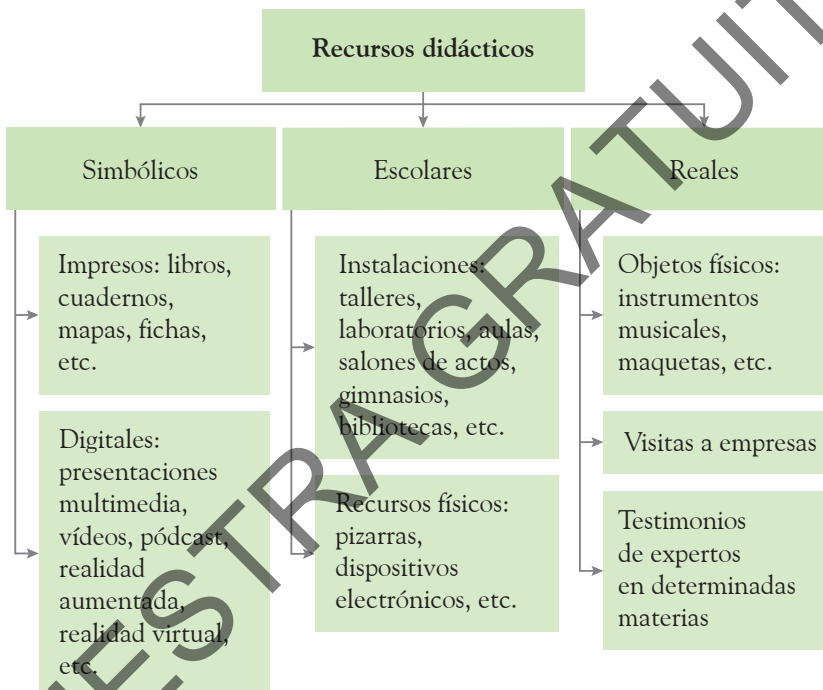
Recursos didácticos

Simbólicos

Impresos: libros, cuadernos, mapas, fichas, etc.

Digitales: presentaciones multimedia, vídeos, pódcast, realidad aumentada, realidad virtual, etc.

Escolares

Instalaciones: talleres, laboratorios, aulas, salones de actos, gimnasios, bibliotecas, etc.

Recursos físicos: pizarras, dispositivos electrónicos, etc.

Reales

Objetos físicos: instrumentos musicales, maquetas, etc.

Visitas a empresas

Testimonios de expertos en determinadas materias

MUESTRA GRATUITA